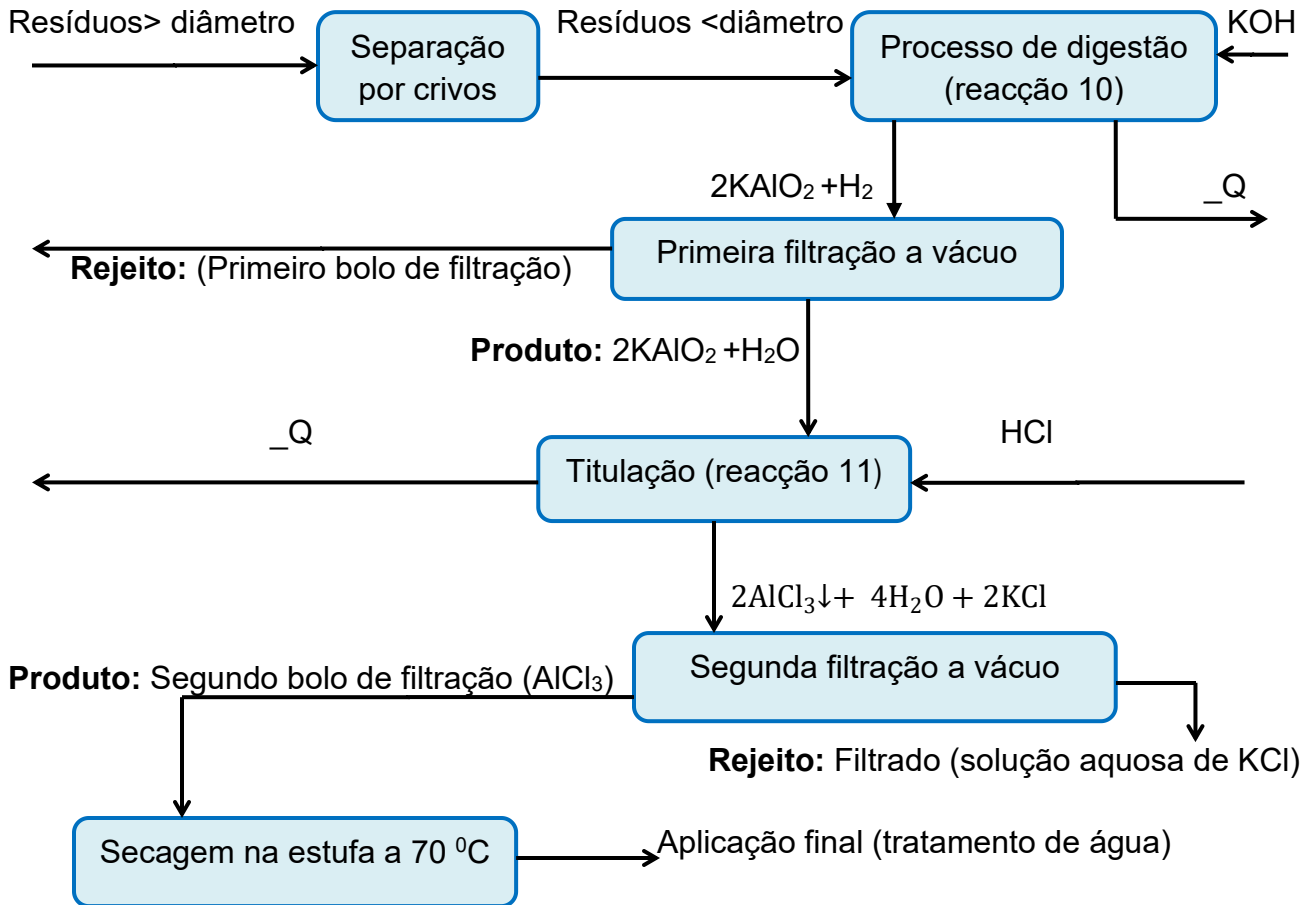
Resíduos> diâmetro

Separação por crivos

Resíduos <diâmetro

Processo de digestão (reacção 10)

KOH

$2KAlO_2 + H_2$

_Q

Primeira filtração a vácuo

**Rejeito:** (Primeiro bolo de filtração)

**Produto:** $2KAlO_2 + H_2O$

_Q

HCl

Titulação (reacção 11)

$2AlCl_3\downarrow + 4H_2O + 2KCl$

**Produto:** Segundo bolo de filtração ($AlCl_3$)

Segunda filtração a vácuo

**Rejeito:** Filtrado (solução aquosa de KCl)

Secagem na estufa a 70 $^0$C

Aplicação final (tratamento de água)